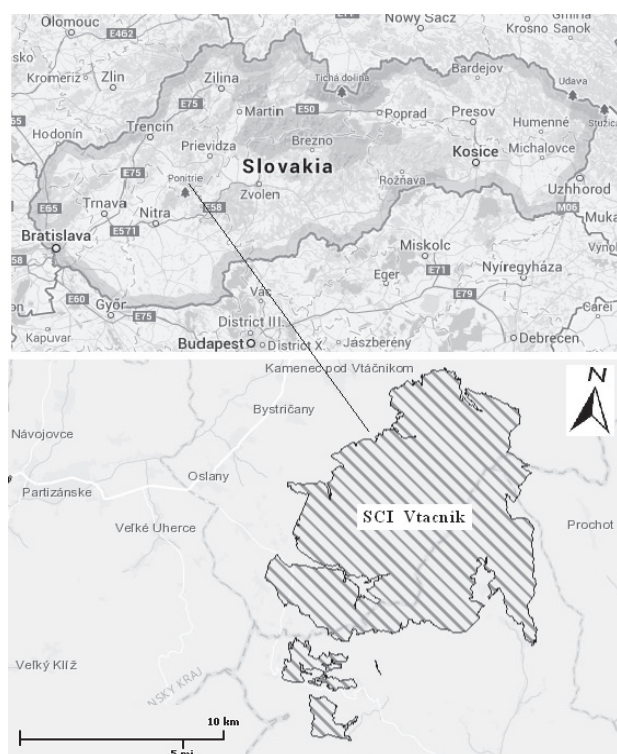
Olomouc
E462
Nowy Sacz
Gmina
Krosno Sanok
sko
Kromeriz
Zlin
Zilina
Tichá dolina
Bardejov
Udava
E75
Martin
E50
Poprad
Presov
Stužica
Hodonin
Trencin
Humenné
Brezno
Prievidza
Slovakia
Kosice
Michalovce
E75
Ponitrie
Rožňava
E65
Trnava
E58
Zvolen
Uzhhorod
Nitra
M06
Muka
E571
Bratislava
Miskolc
Vynoh
58
E71
Nyíregyháza
Eger
E60
Győr
Vác
E79
E75
Carei
District III.
Kapuvar
Budapest
District X.
Jászberény
Debrecen
Kamenec pod Vtáčnikom
N
Bystričany
Návojovce
Oslany
Partizánske
SCI Vtacnik
Prochot
Veľké Uherce
Veľký Klíž
NSKÝ KRAJ
10 km
5 mi